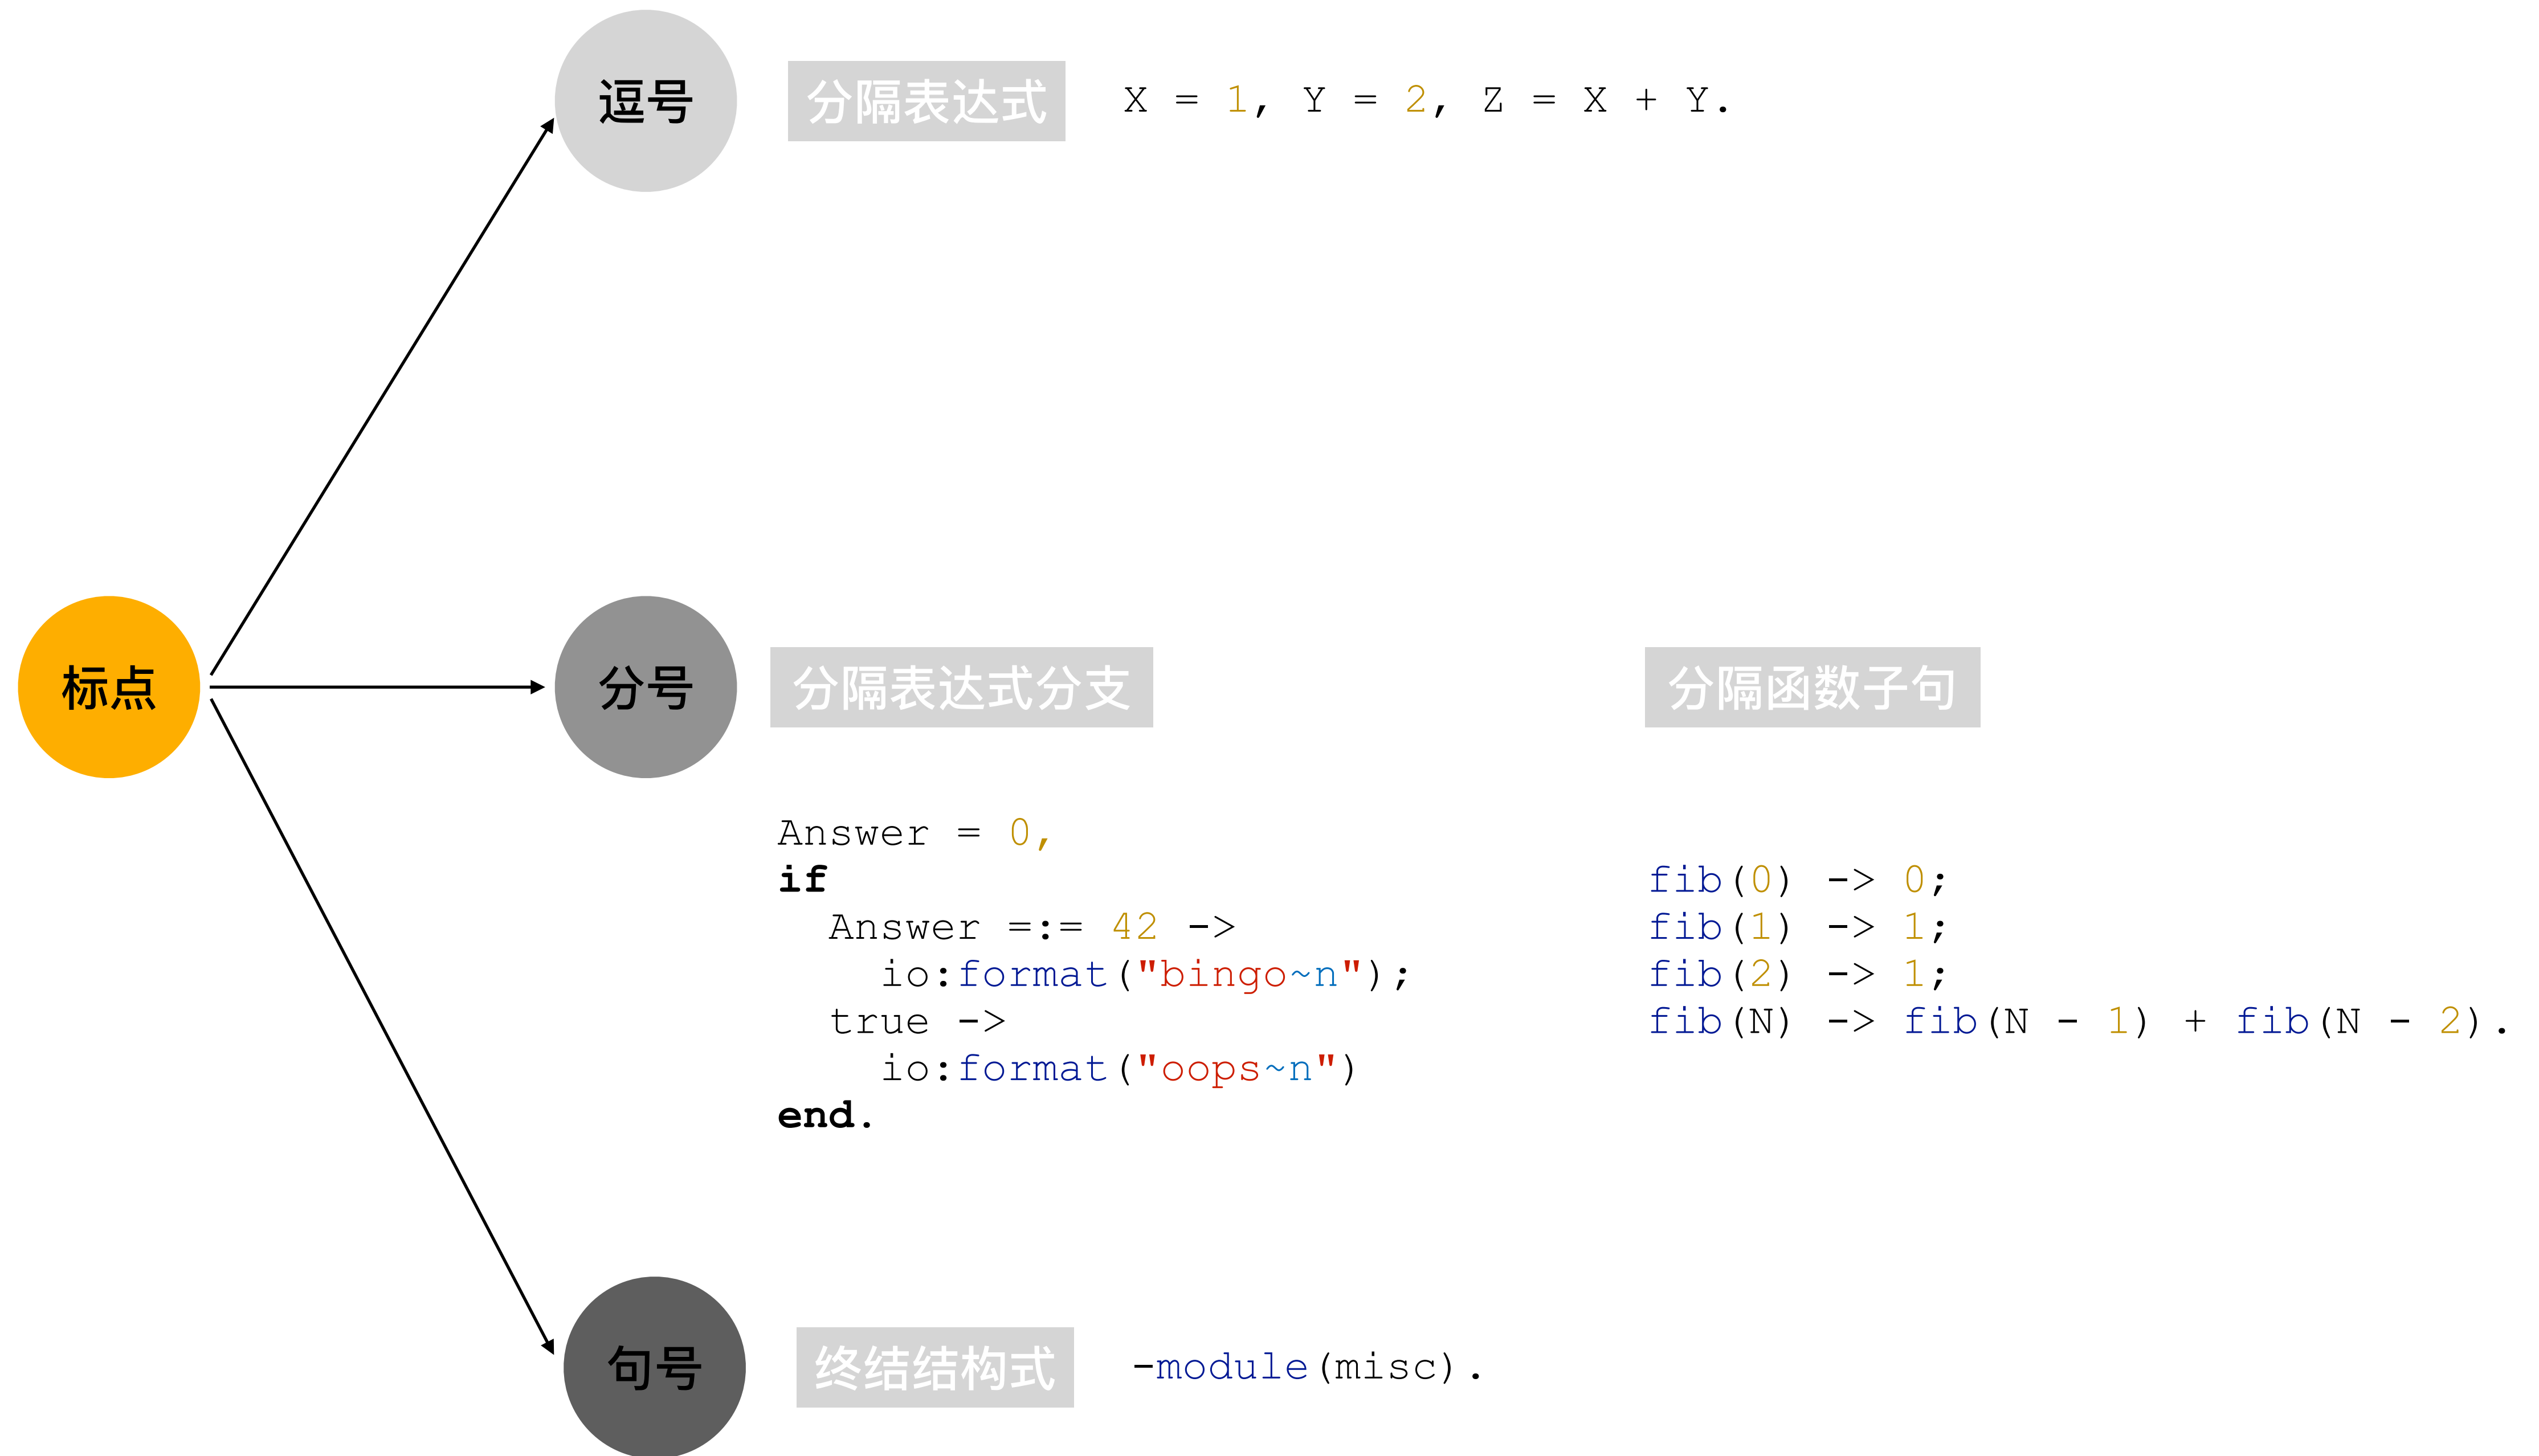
逗号

分隔表达式

X = 1, Y = 2, Z = X + Y.

标点

分号

分隔表达式分支

分隔函数子句

Answer = 0,
if
  Answer =:= 42 ->
    io:format("bingo~n");
  true ->
    io:format("oops~n")
end.

fib(0) -> 0;
fib(1) -> 1;
fib(2) -> 1;
fib(N) -> fib(N - 1) + fib(N - 2).

句号

终结结构式

-module(misc).